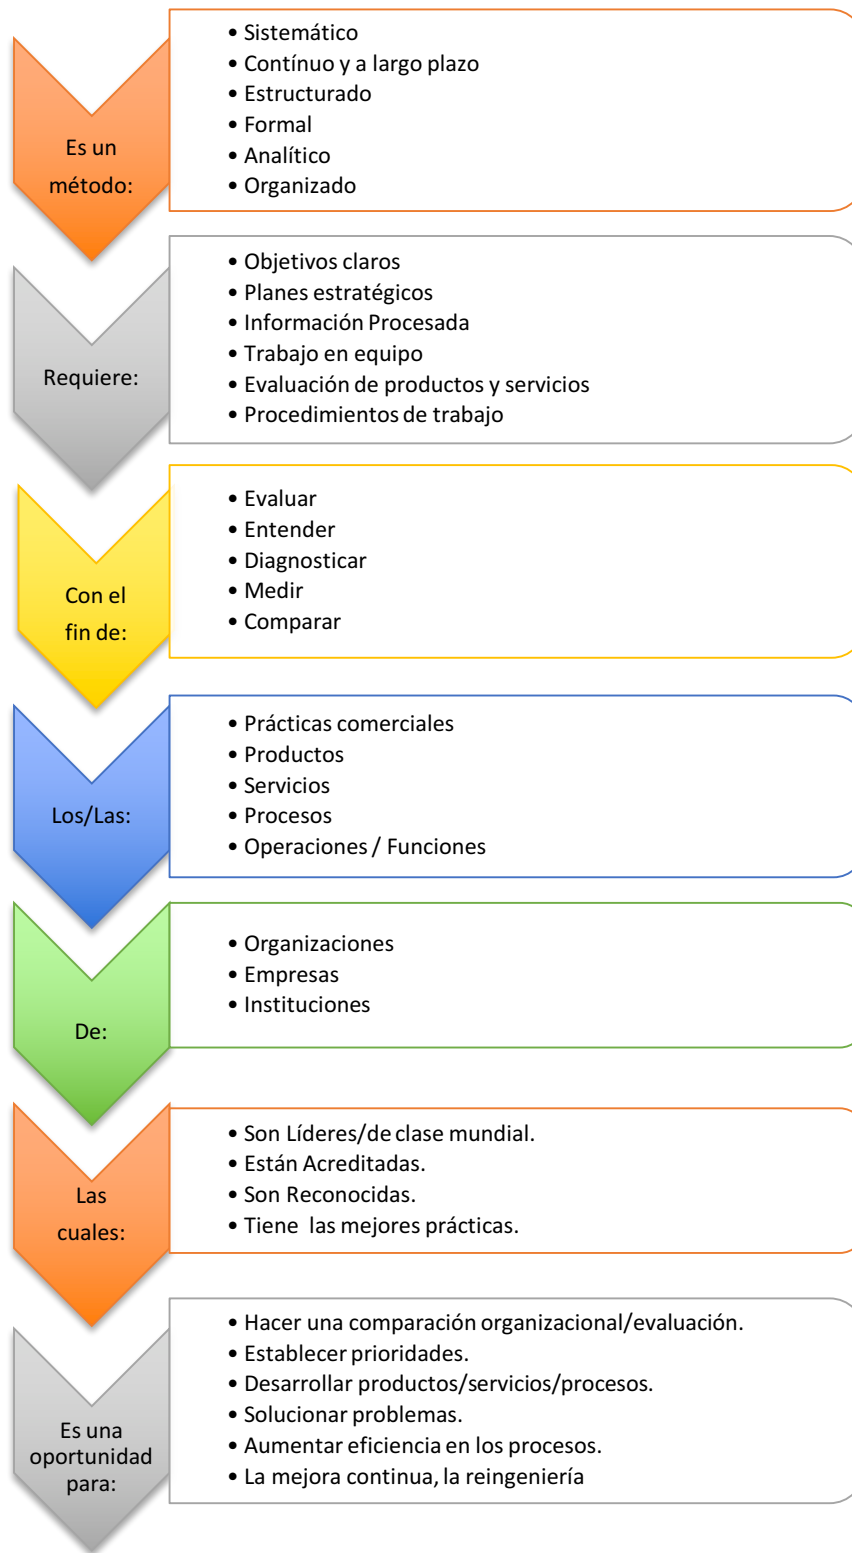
Es un método:

• Sistemático
• Contínuo y a largo plazo
• Estructurado
• Formal
• Analítico
• Organizado

Requiere:

• Objetivos claros
• Planes estratégicos
• Información Procesada
• Trabajo en equipo
• Evaluación de productos y servicios
• Procedimientos de trabajo

Con el fin de:

• Evaluar
• Entender
• Diagnosticar
• Medir
• Comparar

Los/Las:

• Prácticas comerciales
• Productos
• Servicios
• Procesos
• Operaciones / Funciones

De:

• Organizaciones
• Empresas
• Instituciones

Las cuales:

• Son Líderes/de clase mundial.
• Están Acreditadas.
• Son Reconocidas.
• Tiene las mejores prácticas.

Es una oportunidad para:

• Hacer una comparación organizacional/evaluación.
• Establecer prioridades.
• Desarrollar productos/servicios/procesos.
• Solucionar problemas.
• Aumentar eficiencia en los procesos.
• La mejora continua, la reingeniería